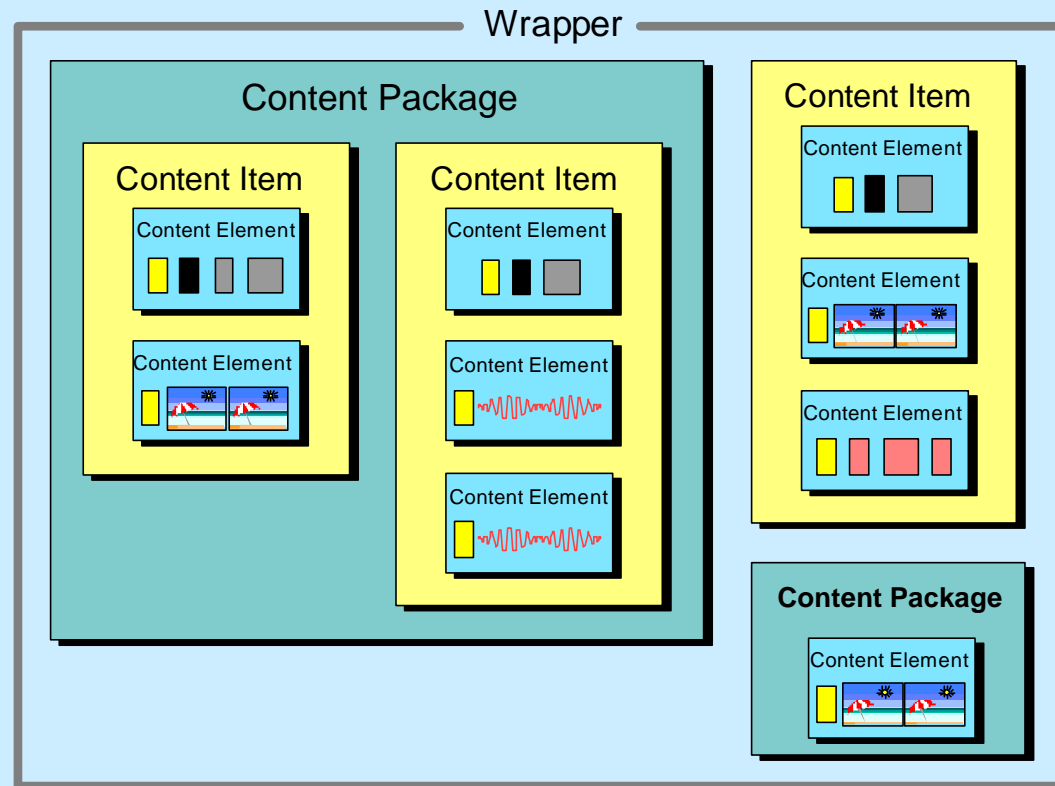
Wrapper

Content Package

Content Item

Content Element

Content Element

Content Item

Content Element

Content Element

Content Element

Content Item

Content Element

Content Element

Content Element

Content Package

Content Element